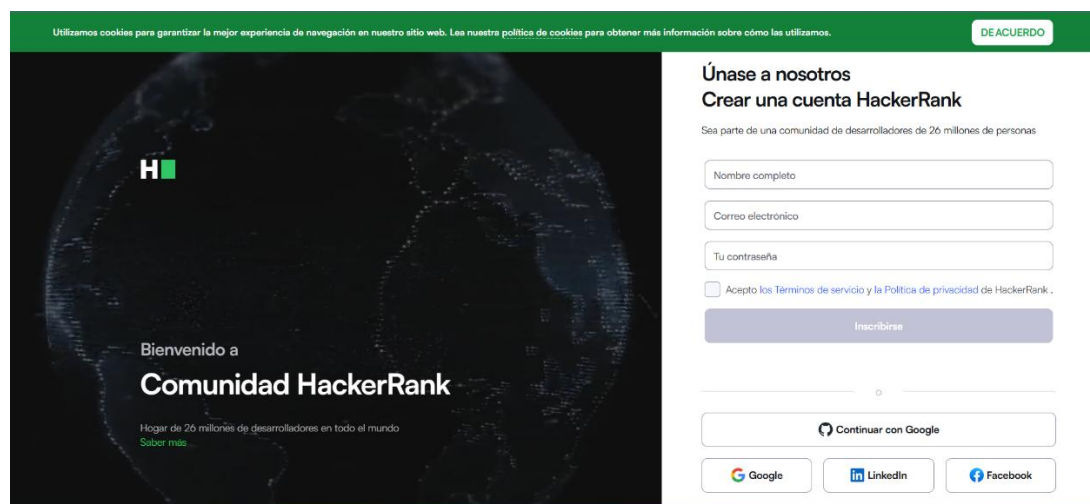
Utilizamos cookies para garantizar la mejor experiencia de navegación en nuestro sitio web. Lea nuestra política de cookies para obtener más información sobre cómo las utilizamos.

DE ACUERDO

H

Bienvenido a

Comunidad HackerRank

Hogar de 26 millones de desarrolladores en todo el mundo

Saber más

Únase a nosotros

Crear una cuenta HackerRank

Sea parte de una comunidad de desarrolladores de 26 millones de personas

Nombre completo

Correo electrónico

Tu contraseña

Acepto los Términos de servicio y la Política de privacidad de HackerRank .

Inscribirse

o

Continuar con Google

Google

LinkedIn

Facebook